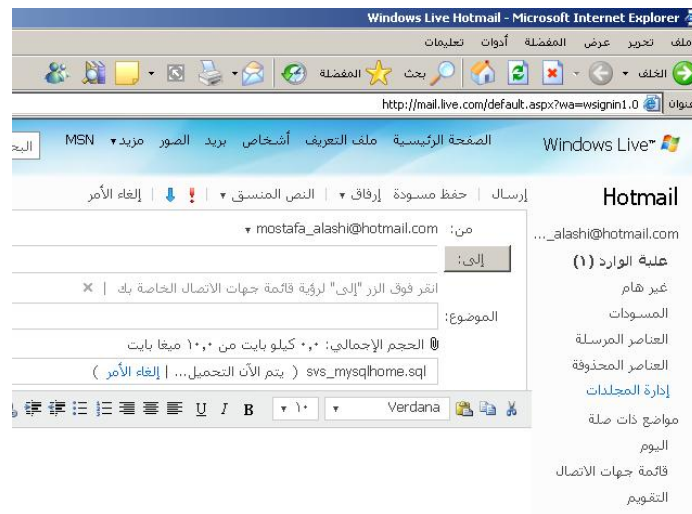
Windows Live Hotmail - Microsoft Internet Explorer

ملف تحرير عرض المفضلة أدوات تعليمات

الخلف بحث المفضلة

عنوان http://mail.live.com/default.aspx?wa=wsignin1.0

Windows Live™ الصفحة الرئيسية ملف التعريف أشخاص بريد الصور مزيد MSN البحـ

Hotmail

إرسال | حفظ مسودة إرفاق | النص المنسق | | إلغاء الأمر

...alashi@hotmail.com

علبة الوارد (١)

غير هام

المسودات

العناصر المرسلة

العناصر المحذوفة

إدارة المجلدات

مواضع ذات صلة

اليوم

قائمة جهات الاتصال

التقويم

من: mostafa_alashi@hotmail.com

إلى:

انقر فوق الزر "إلى" لرؤية قائمة جهات الاتصال الخاصة بك | ×

الموضوع:

الحجم الإجمالي: ٠,٠ كيلو بايت من ١٠,٠ ميغا بايت

svs_mysqlhome.sql ( يتم الآن التحميل... | إلغاء الأمر )

Verdana ١٠ B I U